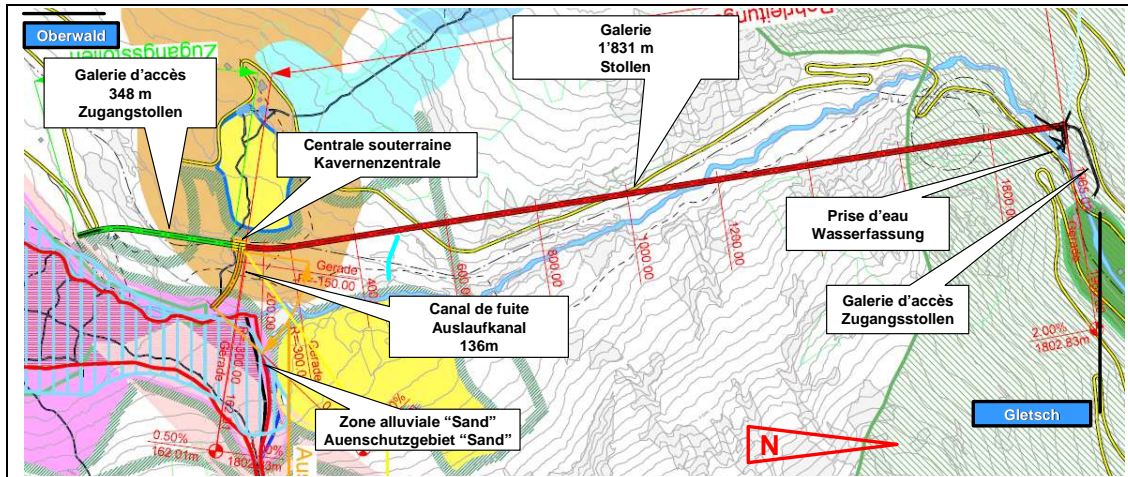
Oberwald

Galerie d'accès
348 m
Zugangstollen

Galerie
1'831 m
Stollen

Centrale souterraine
Kavernenzentrale

Prise d'eau
Wasserfassung

Canal de fuite
Auslaufkanal
136m

Galerie d'accès
Zugangsstollen

Zone alluviale "Sand"
Auenschutzgebiet "Sand"

Gletsch

N

Gerade
150.00

600.00
800.00
1000.00
1200.00
1800.00

2.00%
1802.83m

0.50%
162.01m

1802.